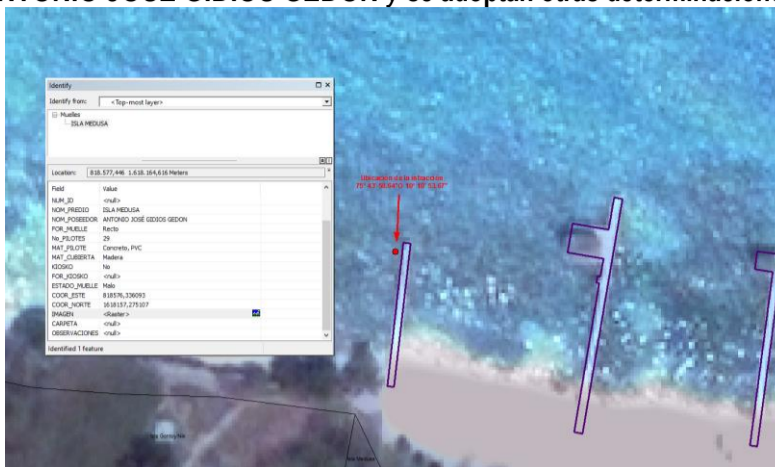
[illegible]TONIO JOSÉ GIDIOS GEDON y se adoptan otras determinacion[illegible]

Identify

Identify from: <Top-most layer>

Muelles
ISLA MEDUSA

Location: 818.577,446 1.618.164,616 Meters

| Field | Value |
|---|---|
| NUM_ID | <null> |
| NOM_PREDIO | ISLA MEDUSA |
| NOM_POSEEDOR | ANTONIO JOSÉ GIDIOS GEDON |
| FOR_MUELLE | Recto |
| No_PILOTES | 29 |
| MAT_PILOTE | Concreto, PVC |
| MAT_CUBIERTA | Madera |
| KIOSKO | No |
| FOR_KIOSKO | <null> |
| ESTADO_MUELLE | Malo |
| COOR_ESTE | 818576,336093 |
| COOR_NORTE | 1618157,275107 |
| IMAGEN | <Raster> |
| CARPETA | <null> |
| OBSERVACIONES | <null> |

Identified 1 feature

Ubicación de la infracción
75° 47' 50.64"O 10° 10' 53.67"

Isla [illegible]

Isla Medusa